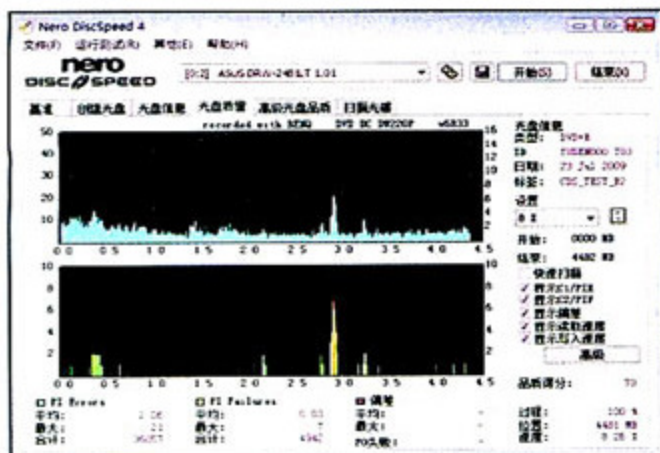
Nero DiscSpeed 4
文件(F) 运行测试(R) 其他(E) 帮助(H)
nero DISC SPEED
[0:2] ASUS DRW-24B1LT 1.01
开始(S) 结束(X)
基准 创建光盘 光盘信息 光盘质量 高级光盘品质 扫描光盘
recorded with XDRO DVD RC DW220F v6833
光盘信息
类型: DVD+R
ID: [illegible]
日期: 23 Jul 2009
标签: CDS_TEST_32
设置
8 X
开始: 0000 MB
结束: 4482 MB
快速扫描
显示PI/PIE
显示PI/PIF
显示抖动
显示读取速度
显示写入速度
高级
50 40 30 20 10
16 14 12 10 8 6 4 2
0.0 0.5 1.0 1.5 2.0 2.5 3.0 3.5 4.0 4.5
10 8 6 4 2
0.0 0.5 1.0 1.5 2.0 2.5 3.0 3.5 4.0 4.5
品质得分: 73
PI Errors
平均: 2.06
最大: 21
总计: 36657
PI Failures
平均: 0.03
最大: 7
总计: 4942
抖动
平均: -
最大: -
PO失败: -
过程: 100 %
位置: 4481 MB
速度: 8.28 X